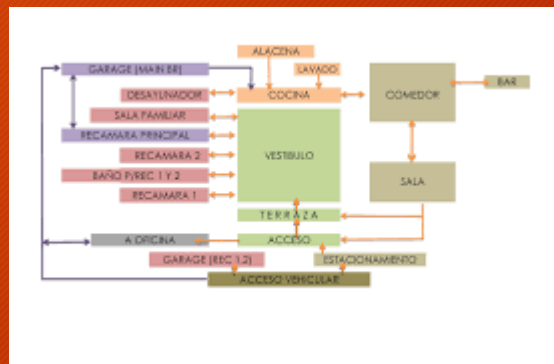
ALACENA

GARAGE (MAIN BR)

LAVADO

DESAYUNADOR

COCINA

COMEDOR

BAR

SALA FAMILIAR

RECAMARA PRINCIPAL

VESTIBULO

RECAMARA 2

BAÑO P/REC 1 Y 2

SALA

RECAMARA 1

TERRAZA

A OFICINA

ACCESO

GARAGE (REC 1,2)

ESTACIONAMENTO

ACCESO VEHICULAR